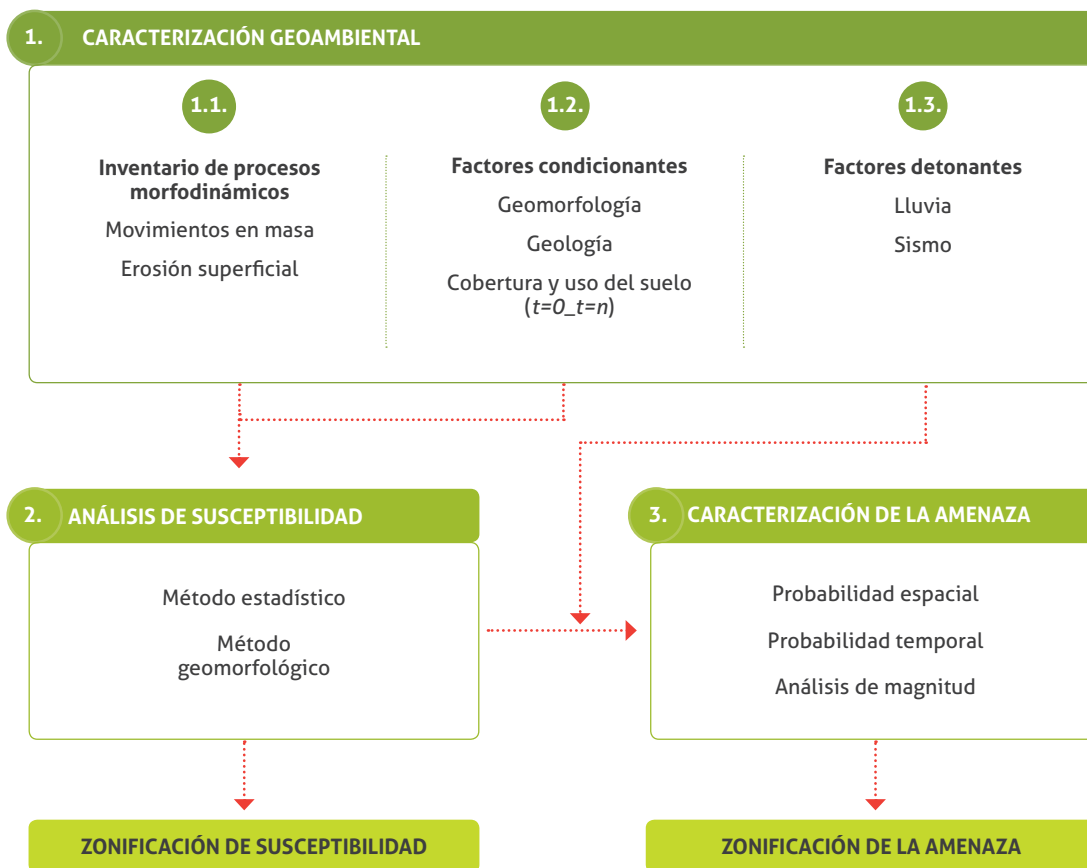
1. CARACTERIZACIÓN GEOAMBIENTAL

1.1.

Inventario de procesos morfodinámicos

Movimientos en masa

Erosión superficial

1.2.

Factores condicionantes

Geomorfología

Geología

Cobertura y uso del suelo (*t=0_t=n*)

1.3.

Factores detonantes

Lluvia

Sismo

2. ANÁLISIS DE SUSCEPTIBILIDAD

Método estadístico

Método geomorfológico

3. CARACTERIZACIÓN DE LA AMENAZA

Probabilidad espacial

Probabilidad temporal

Análisis de magnitud

ZONIFICACIÓN DE SUSCEPTIBILIDAD

ZONIFICACIÓN DE LA AMENAZA